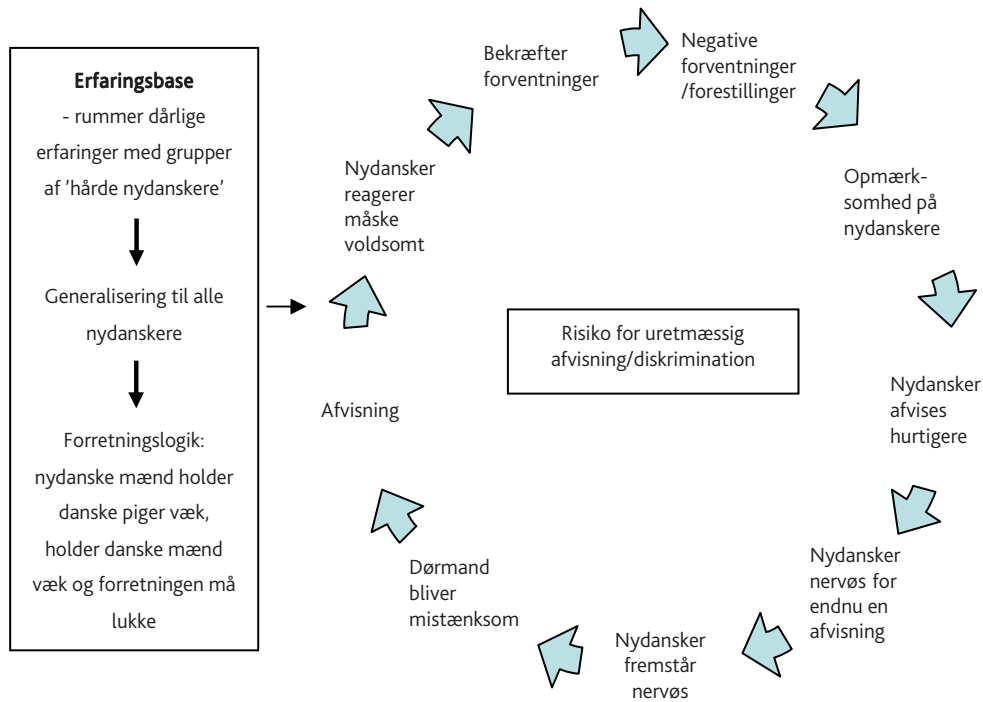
**Erfaringsbase**
- rummer dårlige erfaringer med grupper af 'hårde nydanskere'

Generalisering til alle nydanskere

Forretningslogik: nydanske mænd holder danske piger væk, holder danske mænd væk og forretningen må lukke

Bekræfter forventninger

Negative forventninger /forestillinger

Opmærksomhed på nydanskere

Nydansker afvises hurtigere

Nydansker nervøs for endnu en afvisning

Nydansker fremstår nervøs

Dørmand bliver mistænksom

Afvisning

Nydansker reagerer måske voldsomt

Risiko for uretmæssig afvisning/diskrimination